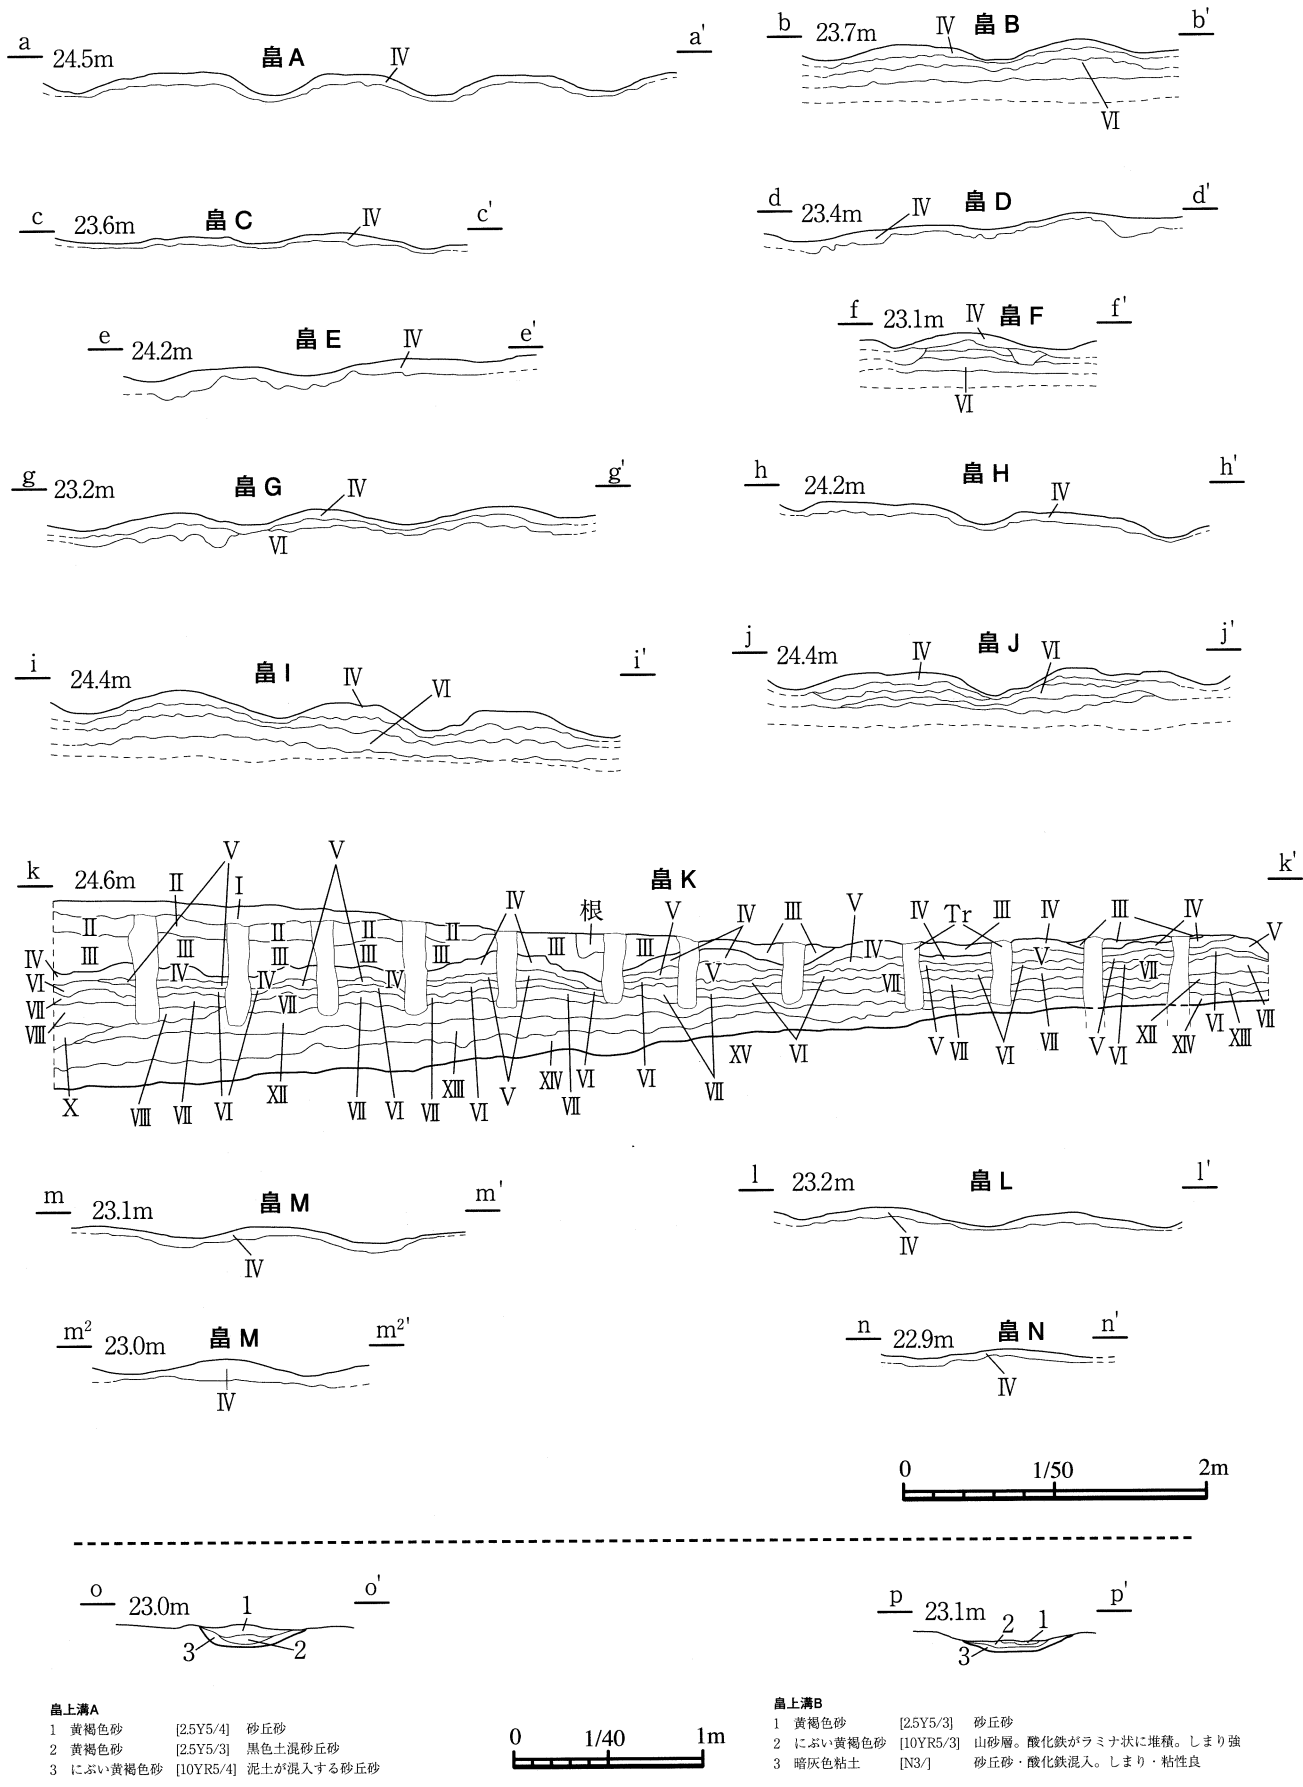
a 24.5m 畠 A Ⅳ a'

b 23.7m Ⅳ 畠 B b' Ⅵ

c 23.6m 畠 C Ⅳ c'

d 23.4m Ⅳ 畠 D d'

e 24.2m 畠 E Ⅳ e'

f 23.1m Ⅳ 畠 F f' Ⅵ

g 23.2m 畠 G Ⅳ g' Ⅵ

h 24.2m 畠 H Ⅳ h'

i 24.4m 畠 I Ⅳ Ⅵ i'

j 24.4m Ⅳ 畠 J Ⅵ j'

k 24.6m Ⅱ Ⅴ Ⅰ Ⅴ 畠 K k'
Ⅱ Ⅱ Ⅱ Ⅱ Ⅳ 根 Ⅴ Ⅳ Ⅲ Ⅴ Ⅳ Tr Ⅲ Ⅳ Ⅲ Ⅳ Ⅴ
Ⅳ Ⅲ Ⅲ Ⅲ Ⅲ Ⅲ Ⅲ Ⅲ Ⅳ Ⅴ Ⅶ Ⅶ
Ⅵ Ⅳ Ⅳ Ⅳ Ⅶ Ⅶ Ⅴ Ⅶ Ⅵ Ⅵ Ⅶ Ⅴ Ⅵ Ⅻ ⅩⅣ ⅩⅢ Ⅶ
Ⅶ Ⅷ Ⅶ Ⅻ ⅩⅢ ⅩⅣ Ⅵ Ⅵ ⅩⅤ
Ⅷ Ⅹ Ⅷ Ⅶ Ⅵ Ⅶ Ⅵ Ⅶ Ⅵ Ⅴ Ⅶ Ⅶ

m 23.1m 畠 M m' Ⅳ

l 23.2m 畠 L l' Ⅳ

$m^2$ 23.0m 畠 M $m^{2'}$ Ⅳ

n 22.9m 畠 N n' Ⅳ

0 1/50 2m

o 23.0m 1 o' 3 2

p 23.1m 2 1 p' 3

畠上溝A
1 黄褐色砂 [2.5Y5/4] 砂丘砂
2 黄褐色砂 [2.5Y5/3] 黒色土混砂丘砂
3 にぶい黄褐色砂 [10YR5/4] 泥土が混入する砂丘砂

0 1/40 1m

畠上溝B
1 黄褐色砂 [2.5Y5/3] 砂丘砂
2 にぶい黄褐色砂 [10YR5/3] 山砂層。酸化鉄がラミナ状に堆積。しまり強
3 暗灰色粘土 [N3/] 砂丘砂・酸化鉄混入。しまり・粘性良